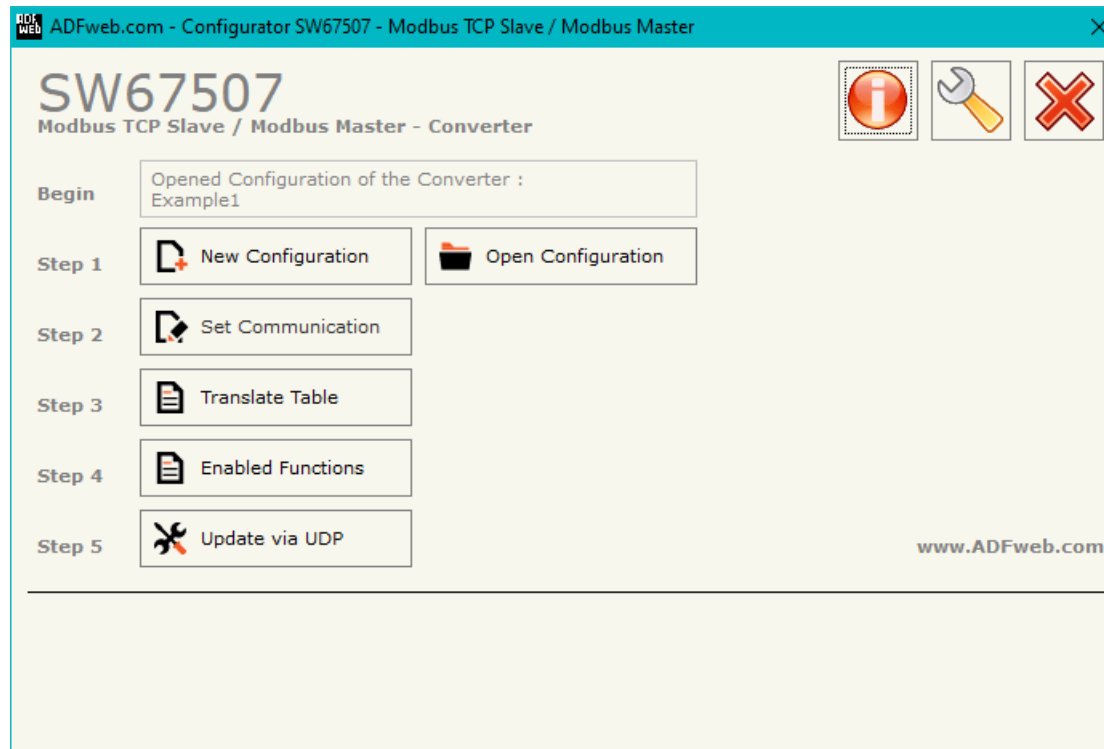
ADF web ADFweb.com - Configurator SW67507 - Modbus TCP Slave / Modbus Master

SW67507
Modbus TCP Slave / Modbus Master - Converter

Begin
Opened Configuration of the Converter :
Example1

Step 1
New Configuration
Open Configuration

Step 2
Set Communication

Step 3
Translate Table

Step 4
Enabled Functions

Step 5
Update via UDP

www.ADFweb.com